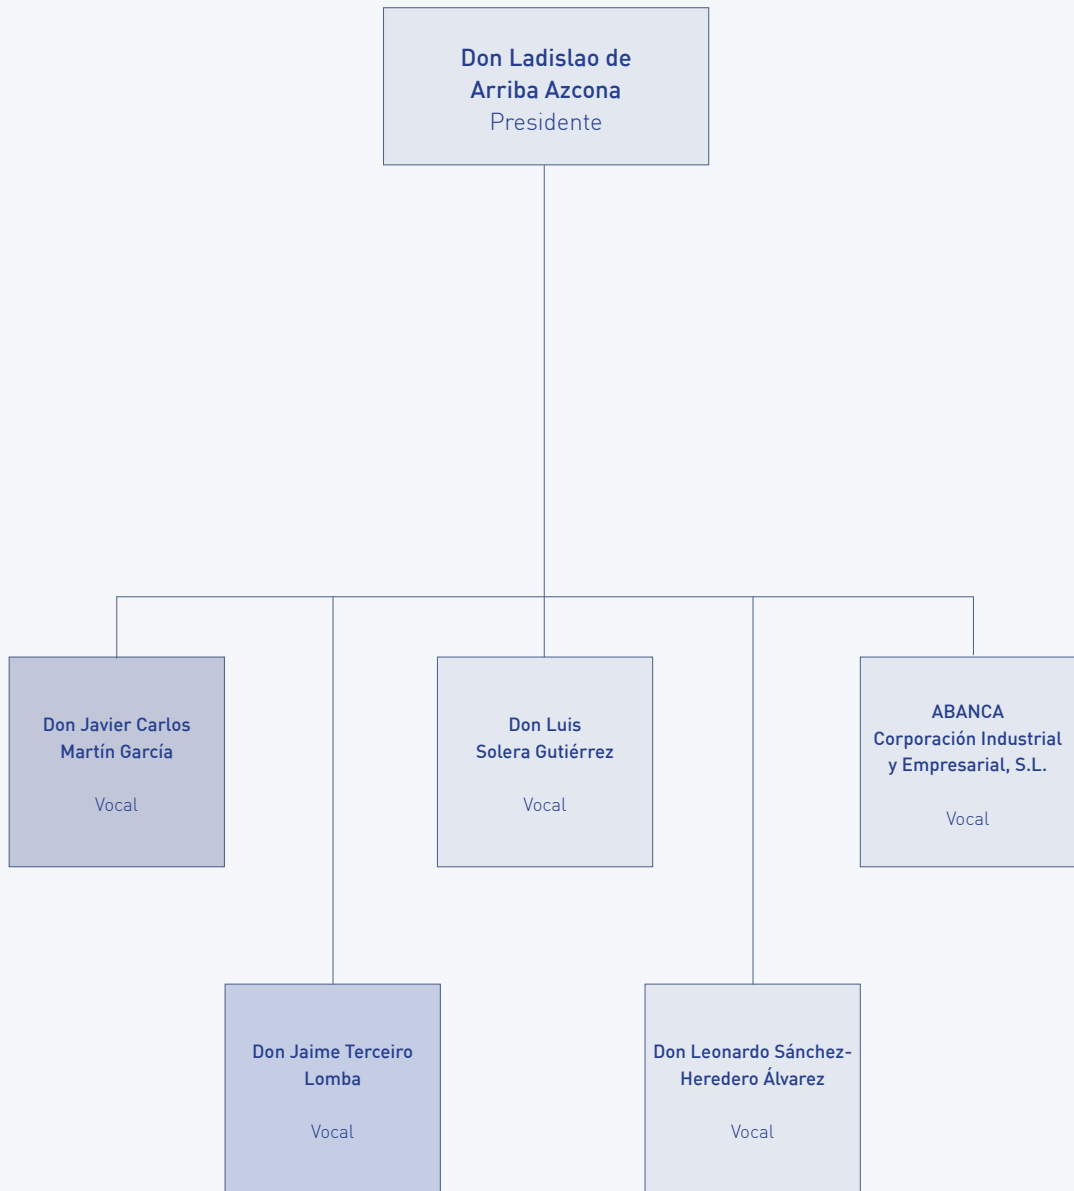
Don Ladislao de Arriba Azcona
Presidente

Don Javier Carlos Martín García

Vocal

Don Luis Solera Gutiérrez

Vocal

ABANCA Corporación Industrial y Empresarial, S.L.

Vocal

Don Jaime Terceiro Lomba

Vocal

Don Leonardo Sánchez-Heredero Álvarez

Vocal